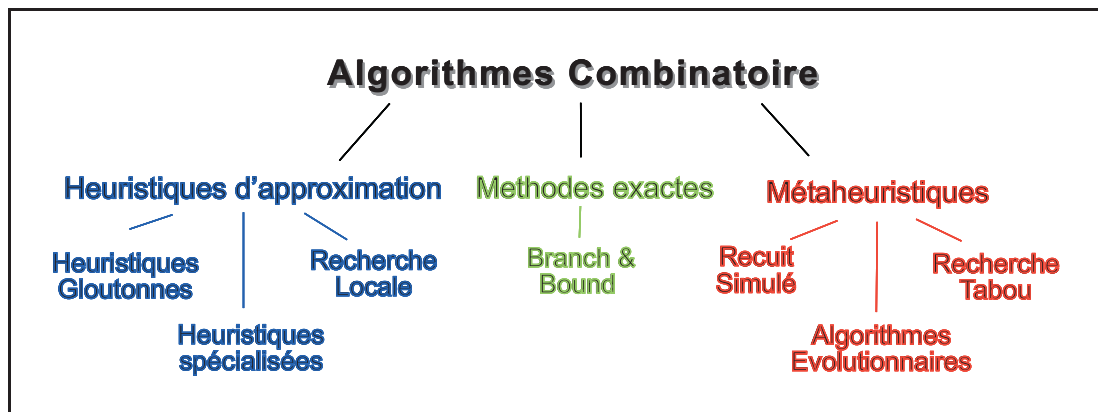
Algorithmes Combinatoire

Heuristiques d'approximation

Heuristiques Gloutonnes

Heuristiques spécialisées

Recherche Locale

Methodes exactes

Branch & Bound

Métaheuristiques

Recuit Simulé

Algorithmes Evolutionnaires

Recherche Tabou